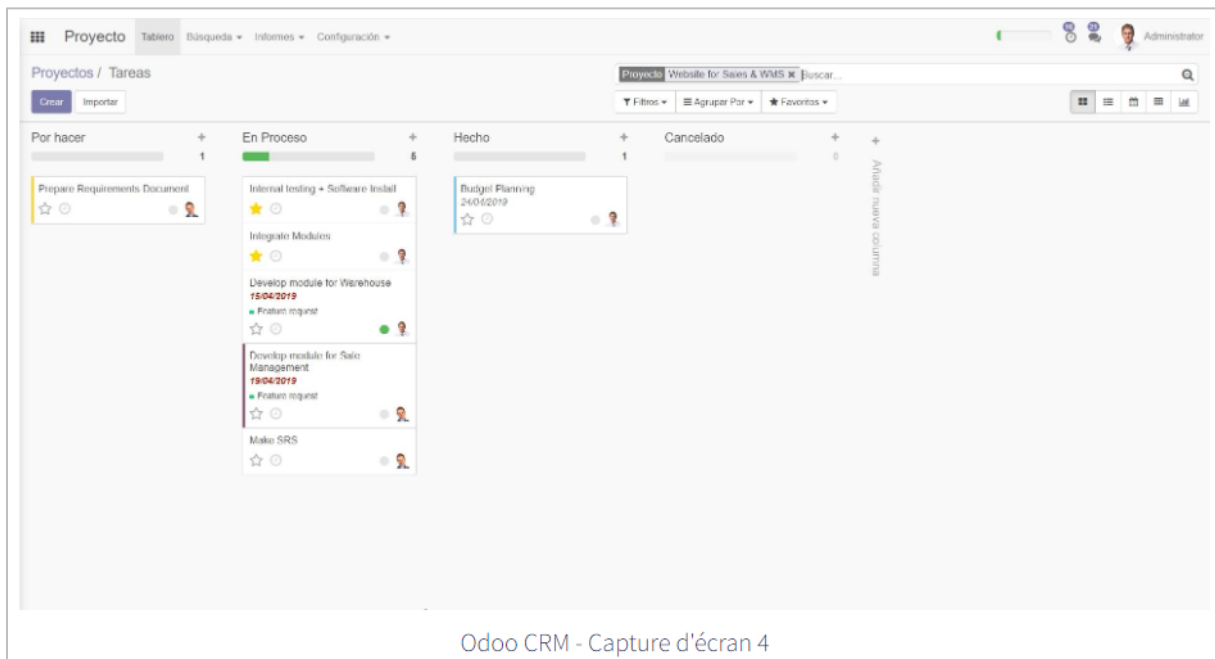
Proyecto Tablero Búsqueda ▾ Informes ▾ Configuración ▾

Administrator

Proyectos / Tareas

Proyecto Website for Sales & WMS ✖ Buscar...

Crear Importar

Filtros ▾ Agrupar Por ▾ Favoritos ▾

Por hacer + 1

Prepare Requirements Document

En Proceso + 5

Internal testing + Software Install

Integrate Modules

Develop module for Warehouse
15/04/2019
Feature request

Develop module for Sale Management
19/04/2019
Feature request

Make SRS

Hecho + 1

Budget Planning
24/04/2019

Cancelado + 0

Añadir nueva columna

Odoo CRM - Capture d'écran 4